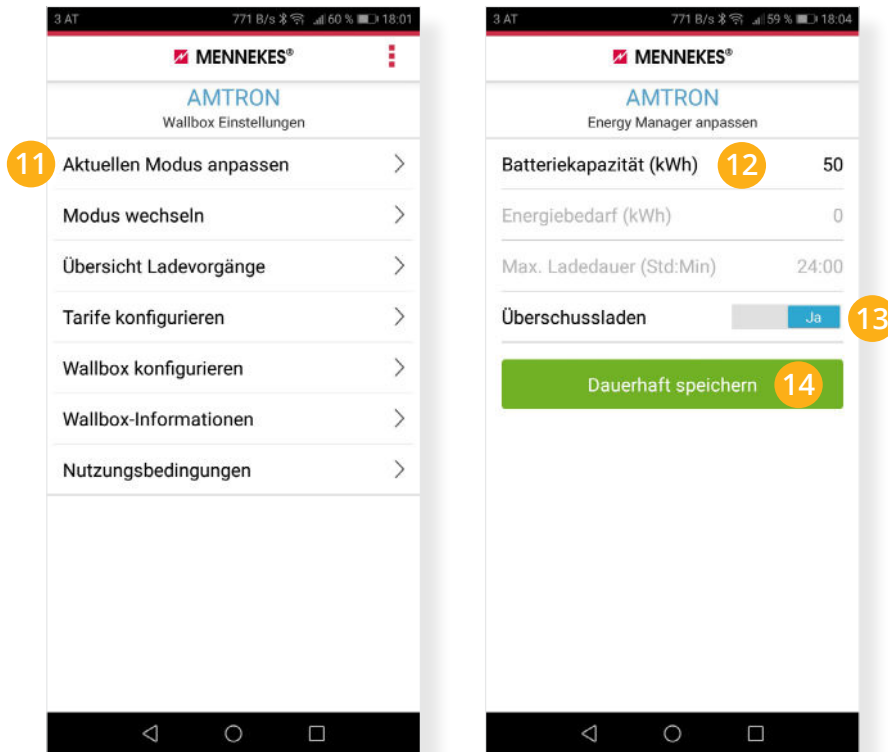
3 AT 771 B/s 60 % 18:01

MENNEKES®

AMTRON
Wallbox Einstellungen

11 Aktuellen Modus anpassen

Modus wechseln

Übersicht Ladevorgänge

Tarife konfigurieren

Wallbox konfigurieren

Wallbox-Informationen

Nutzungsbedingungen

3 AT 771 B/s 59 % 18:04

MENNEKES®

AMTRON
Energy Manager anpassen

Batteriekapazität (kWh) 12 50

Energiebedarf (kWh) 0

Max. Ladedauer (Std:Min) 24:00

Überschussladen Ja 13

Dauerhaft speichern 14